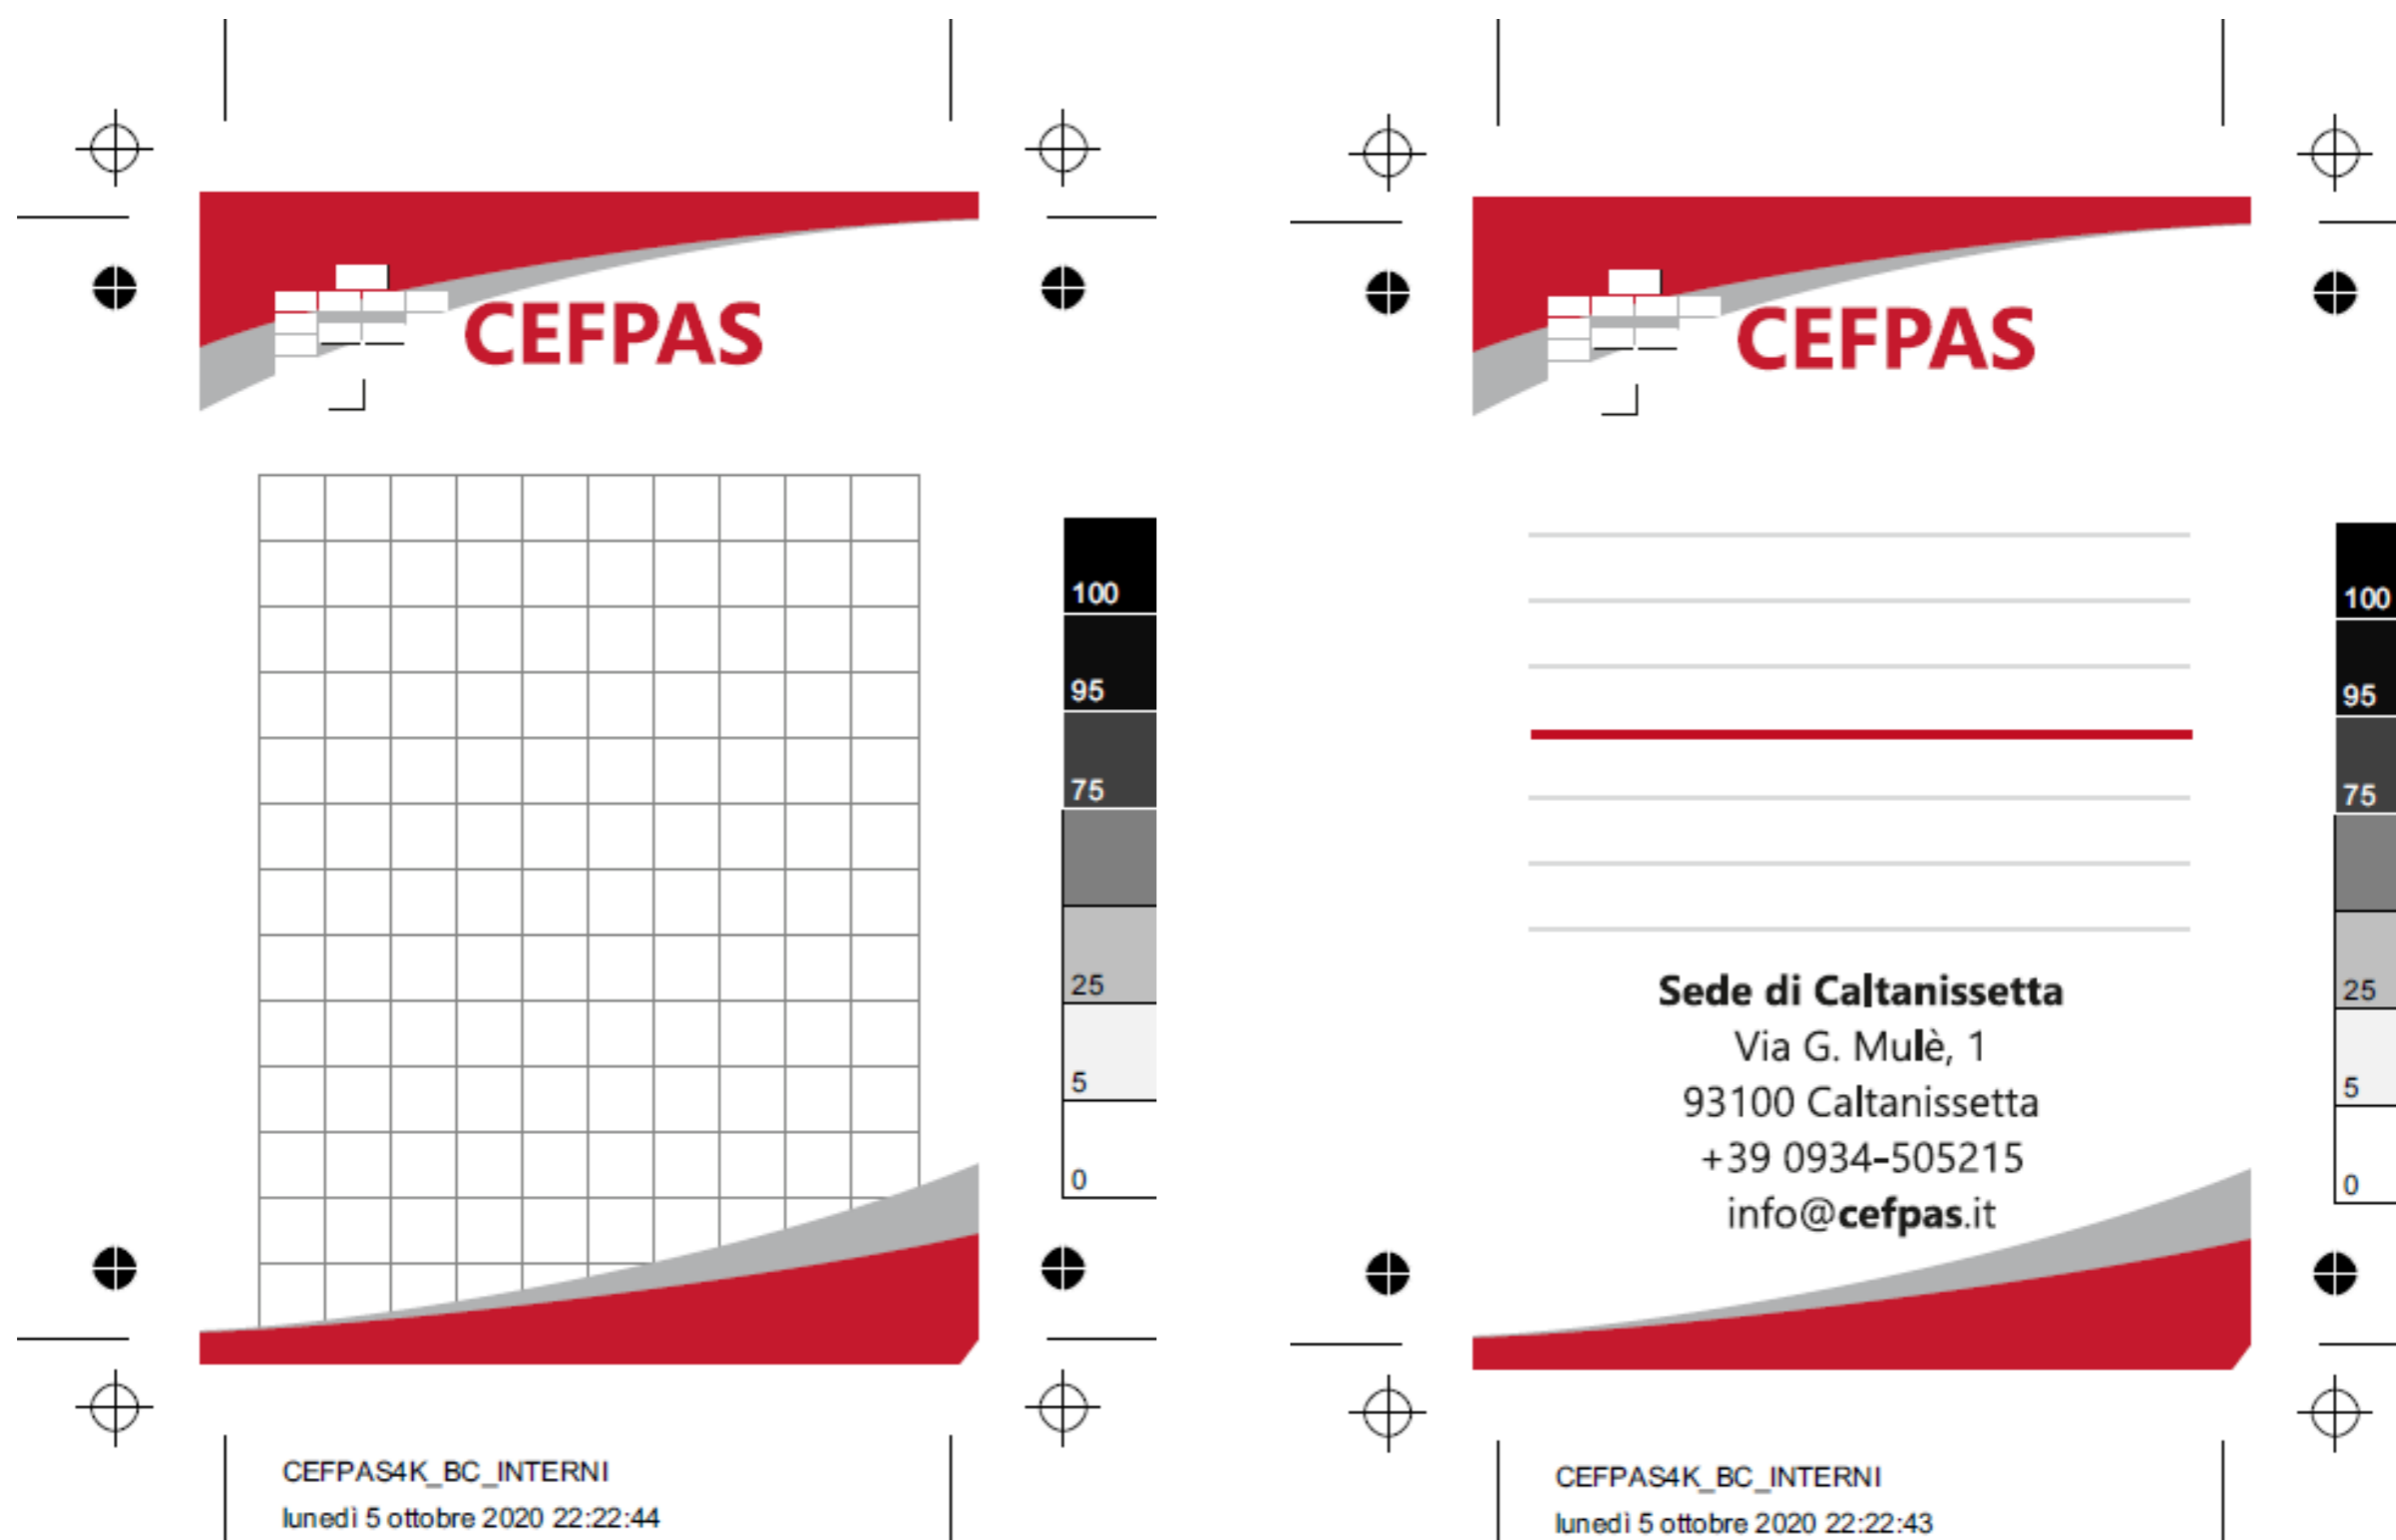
CEFPAS

100
95
75
25
5
0

CEFPAS4K_BC_INTERNI
lunedì 5 ottobre 2020 22:22:44

CEFPAS

Sede di Caltanissetta
Via G. Mulè, 1
93100 Caltanissetta
+39 0934-505215
info@cefpas.it

100
95
75
25
5
0

CEFPAS4K_BC_INTERNI
lunedì 5 ottobre 2020 22:22:43